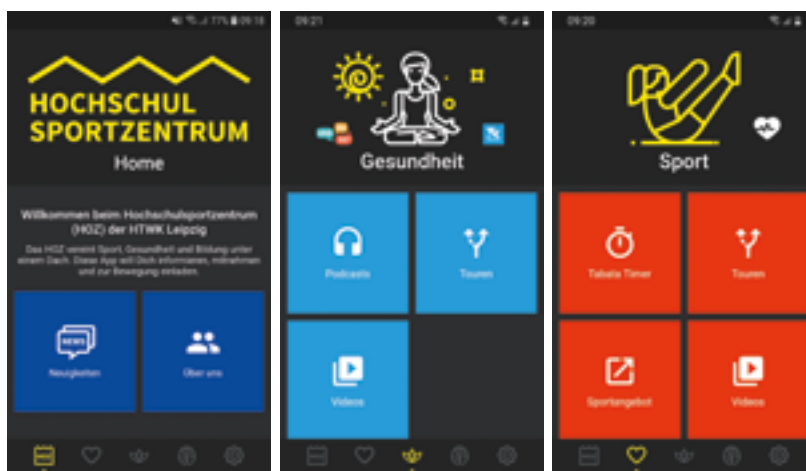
77% 09:18

HOCHSCHUL SPORTZENTRUM

Home

Willkommen beim Hochschulsportzentrum (HSZ) der HTWK Leipzig

Das HSZ vereint Sport, Gesundheit und Bildung unter einem Dach. Diese App will Dich informieren, mitnehmen und zur Bewegung einladen.

NEWS

Neuigkeiten

Über uns

09:21

Gesundheit

Podcasts

Touren

Videos

09:20

Sport

Tabata Timer

Touren

Sportangebot

Videos